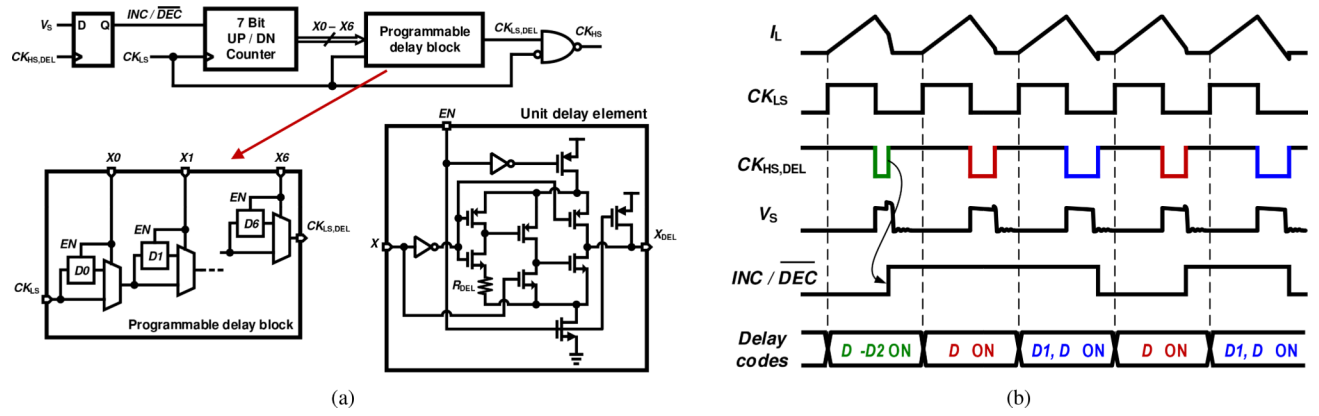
$V_S$
D Q
$CK_{HS,DEL}$
$INC / \overline{DEC}$
7 Bit UP / DN Counter
$CK_{LS}$
$X0 - X6$
Programmable delay block
$CK_{LS,DEL}$
$CK_{HS}$
X0
X1
X6
EN
D6
$CK_{LS,DEL}$
EN
D1
EN
D0
$CK_{LS}$
Programmable delay block
EN
Unit delay element
X
$X_{DEL}$
$R_{DEL}$
(a)

$I_L$
$CK_{LS}$
$CK_{HS,DEL}$
$V_S$
$INC / \overline{DEC}$
Delay codes
D -D2 ON
D ON
D1, D ON
D ON
D1, D ON
(b)